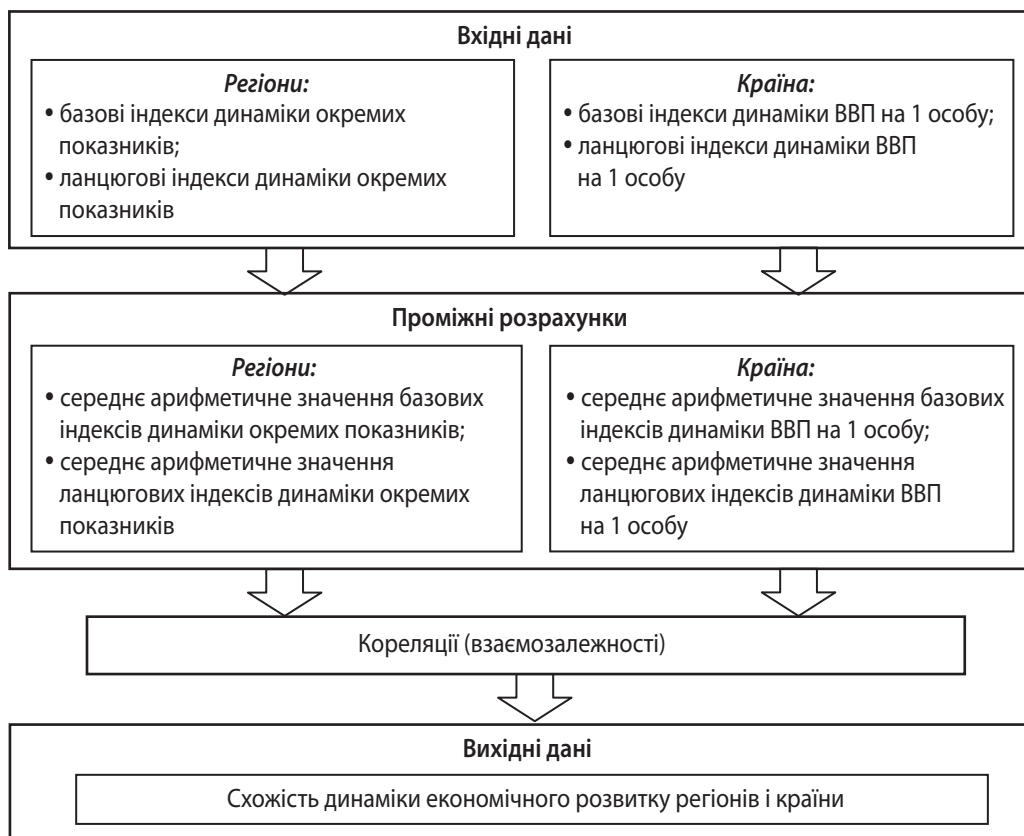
Вхідні дані

Регіони:
• базові індекси динаміки окремих показників;
• ланцюгові індекси динаміки окремих показників

Країна:
• базові індекси динаміки ВВП на 1 особу;
• ланцюгові індекси динаміки ВВП на 1 особу

Проміжні розрахунки

Регіони:
• середнє арифметичне значення базових індексів динаміки окремих показників;
• середнє арифметичне значення ланцюгових індексів динаміки окремих показників

Країна:
• середнє арифметичне значення базових індексів динаміки ВВП на 1 особу;
• середнє арифметичне значення ланцюгових індексів динаміки ВВП на 1 особу

Кореляції (взаємозалежності)

Вихідні дані

Схожість динаміки економічного розвитку регіонів і країни